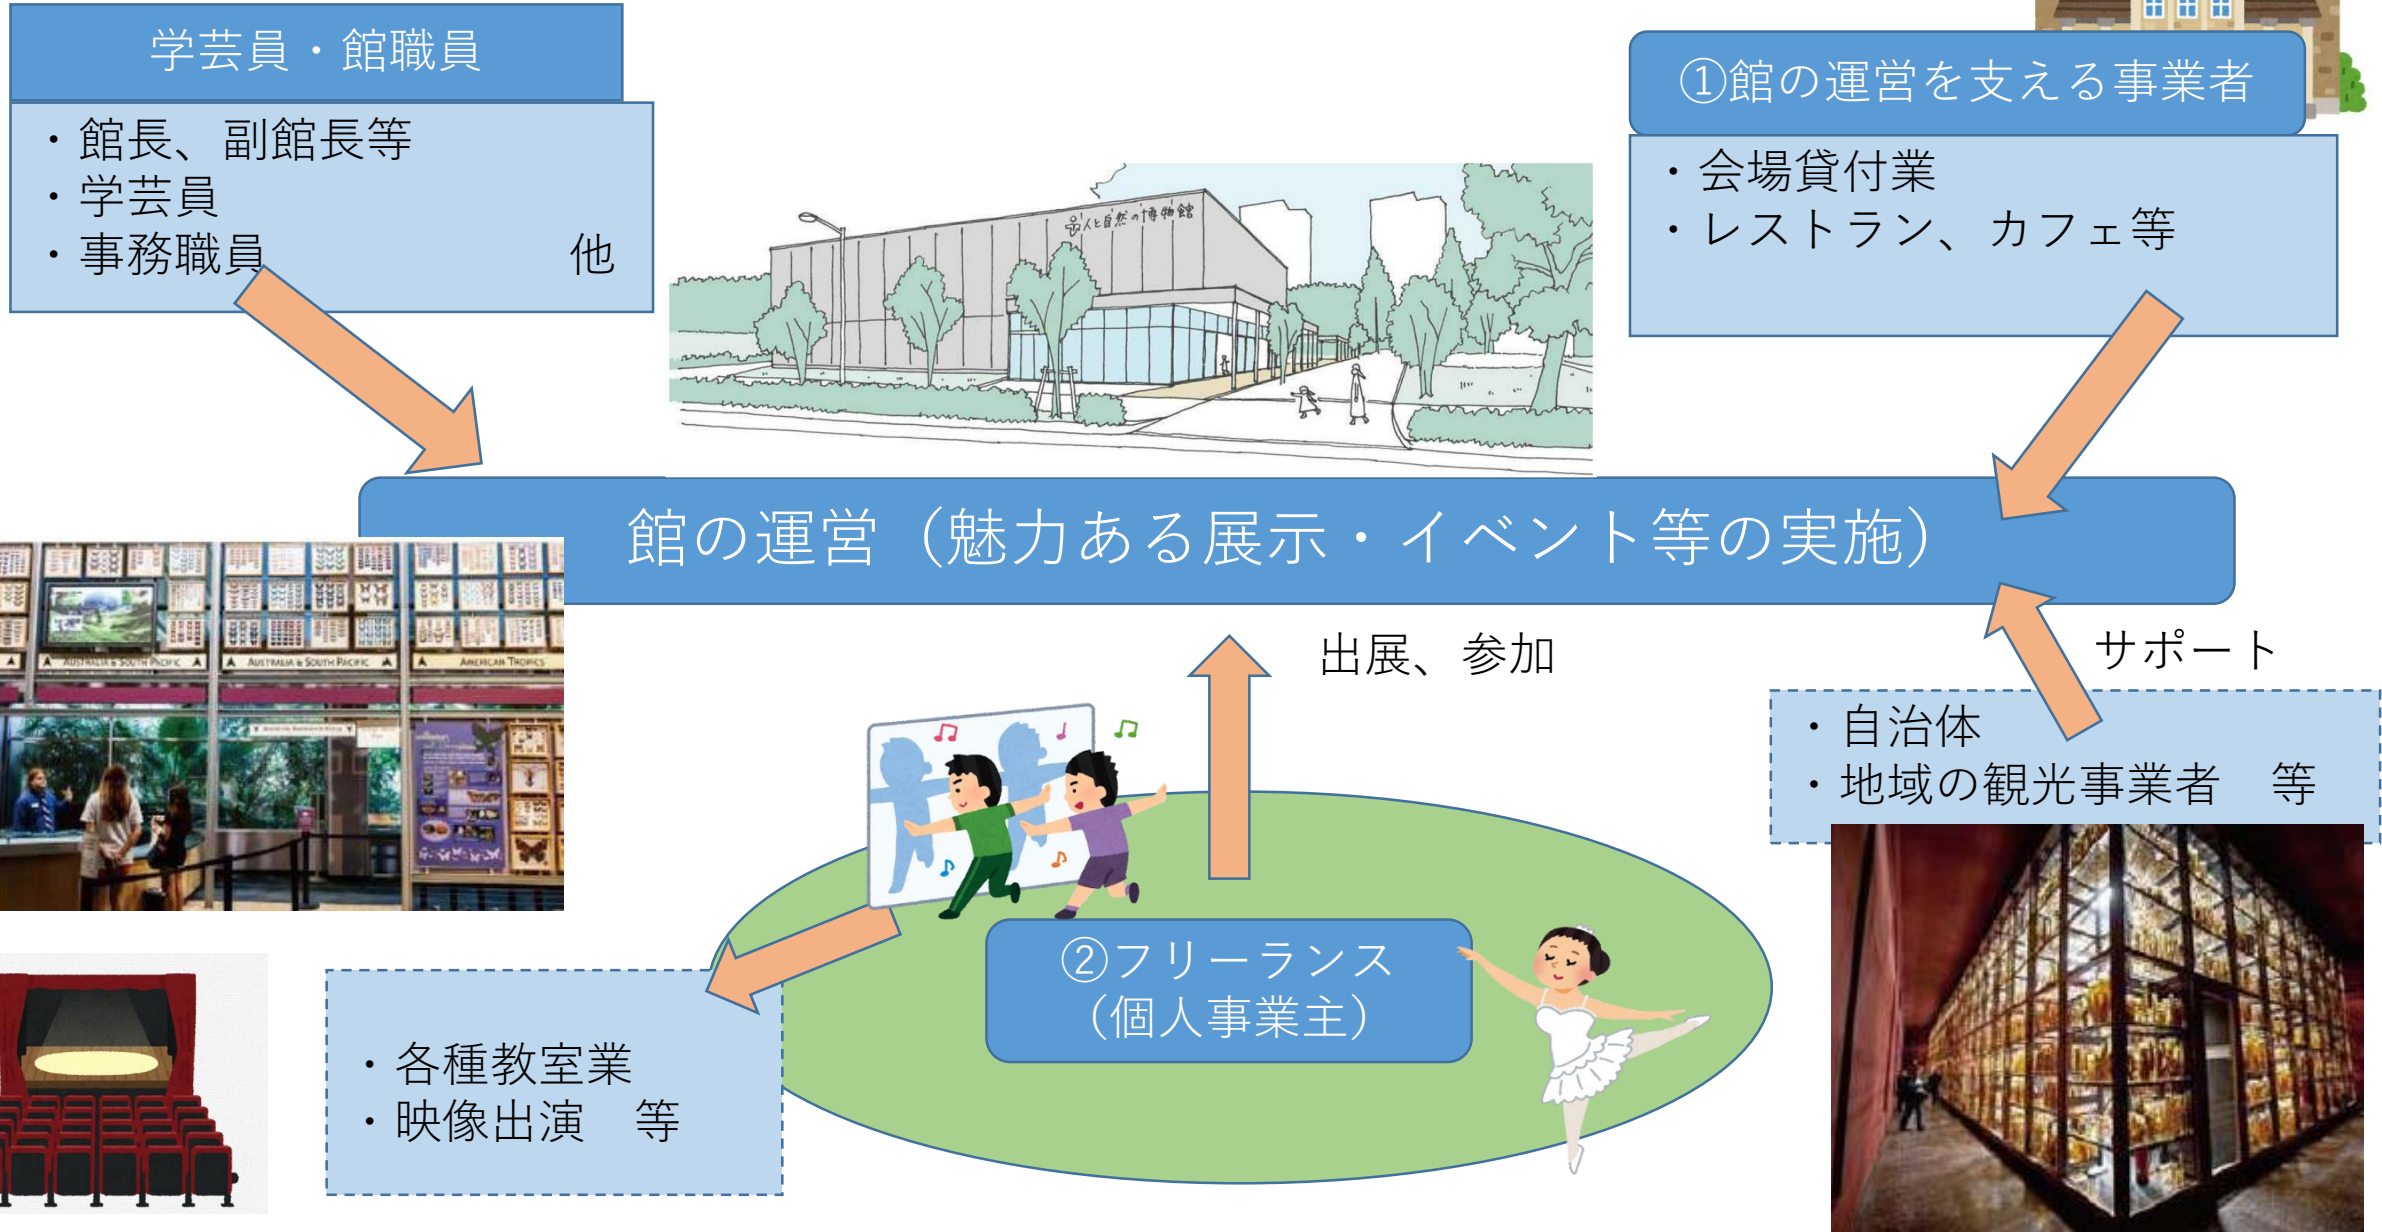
学芸員・館職員

・館長、副館長等
・学芸員
・事務職員　他

①館の運営を支える事業者

・会場貸付業
・レストラン、カフェ等

人と自然の博物館

館の運営（魅力ある展示・イベント等の実施）

AUSTRALIA & SOUTH PACIFIC　AUSTRALIA & SOUTH PACIFIC　AMERICAN TROPICS

出展、参加

サポート

・自治体
・地域の観光事業者　等

②フリーランス
（個人事業主）

・各種教室業
・映像出演　等